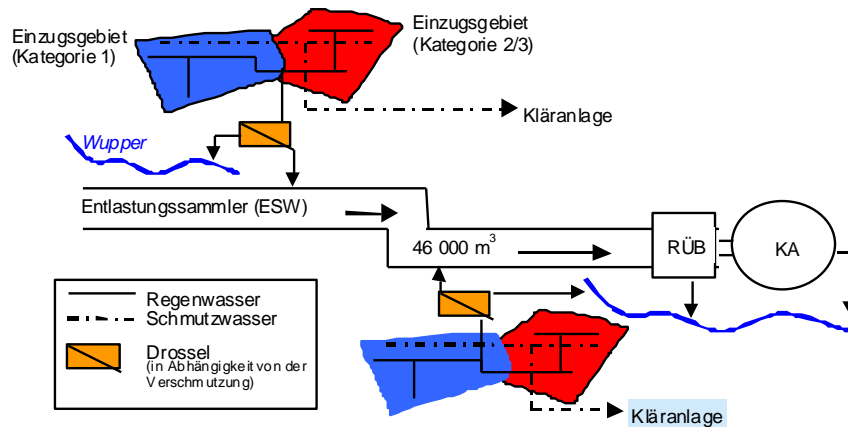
Einzugsgebiet (Kategorie 1)

Einzugsgebiet (Kategorie 2/3)

Kläranlage

Wupper

Entlastungssammler (ESW)

46 000 m$^3$

RÜB

KA

Regenwasser
Schmutzwasser

Drossel
(in Abhängigkeit von der Verschmutzung)

Kläranlage